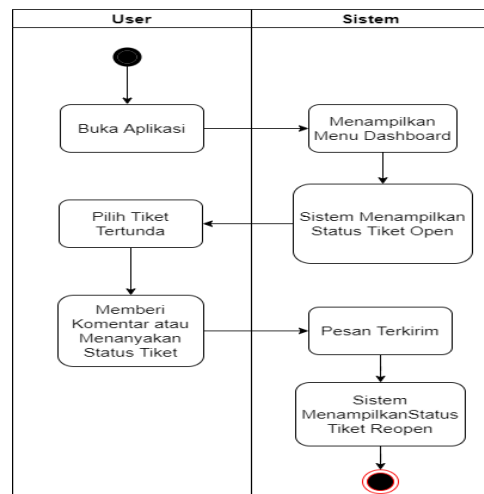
User

Sistem

Buka Aplikasi

Menampilkan Menu Dashboard

Sistem Menampilkan Status Tiket Open

Pilih Tiket Tertunda

Memberi Komentar atau Menanyakan Status Tiket

Pesan Terkirim

Sistem MenampilkanStatus Tiket Reopen